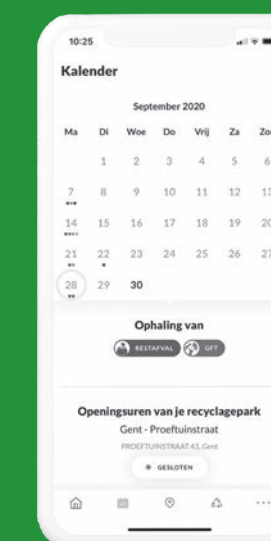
10:25

Kalender

September 2020

| Ma | Di | Woe | Do | Vrij | Za | Zo |
|---|---|---|---|---|---|---|
| | 1 | 2 | 3 | 4 | 5 | 6 |
| 7 | 8 | 9 | 10 | 11 | 12 | 13 |
| 14 | 15 | 16 | 17 | 18 | 19 | 20 |
| 21 | 22 | 23 | 24 | 25 | 26 | 27 |
| 28 | 29 | 30 | | | | |

Ophaling van

RESTAFVAL GFT

Openingsuren van je recyclagepark

Gent - Proeftuinstraat

PROEFTUINSTRAAT 43, Gent

GESLOTEN